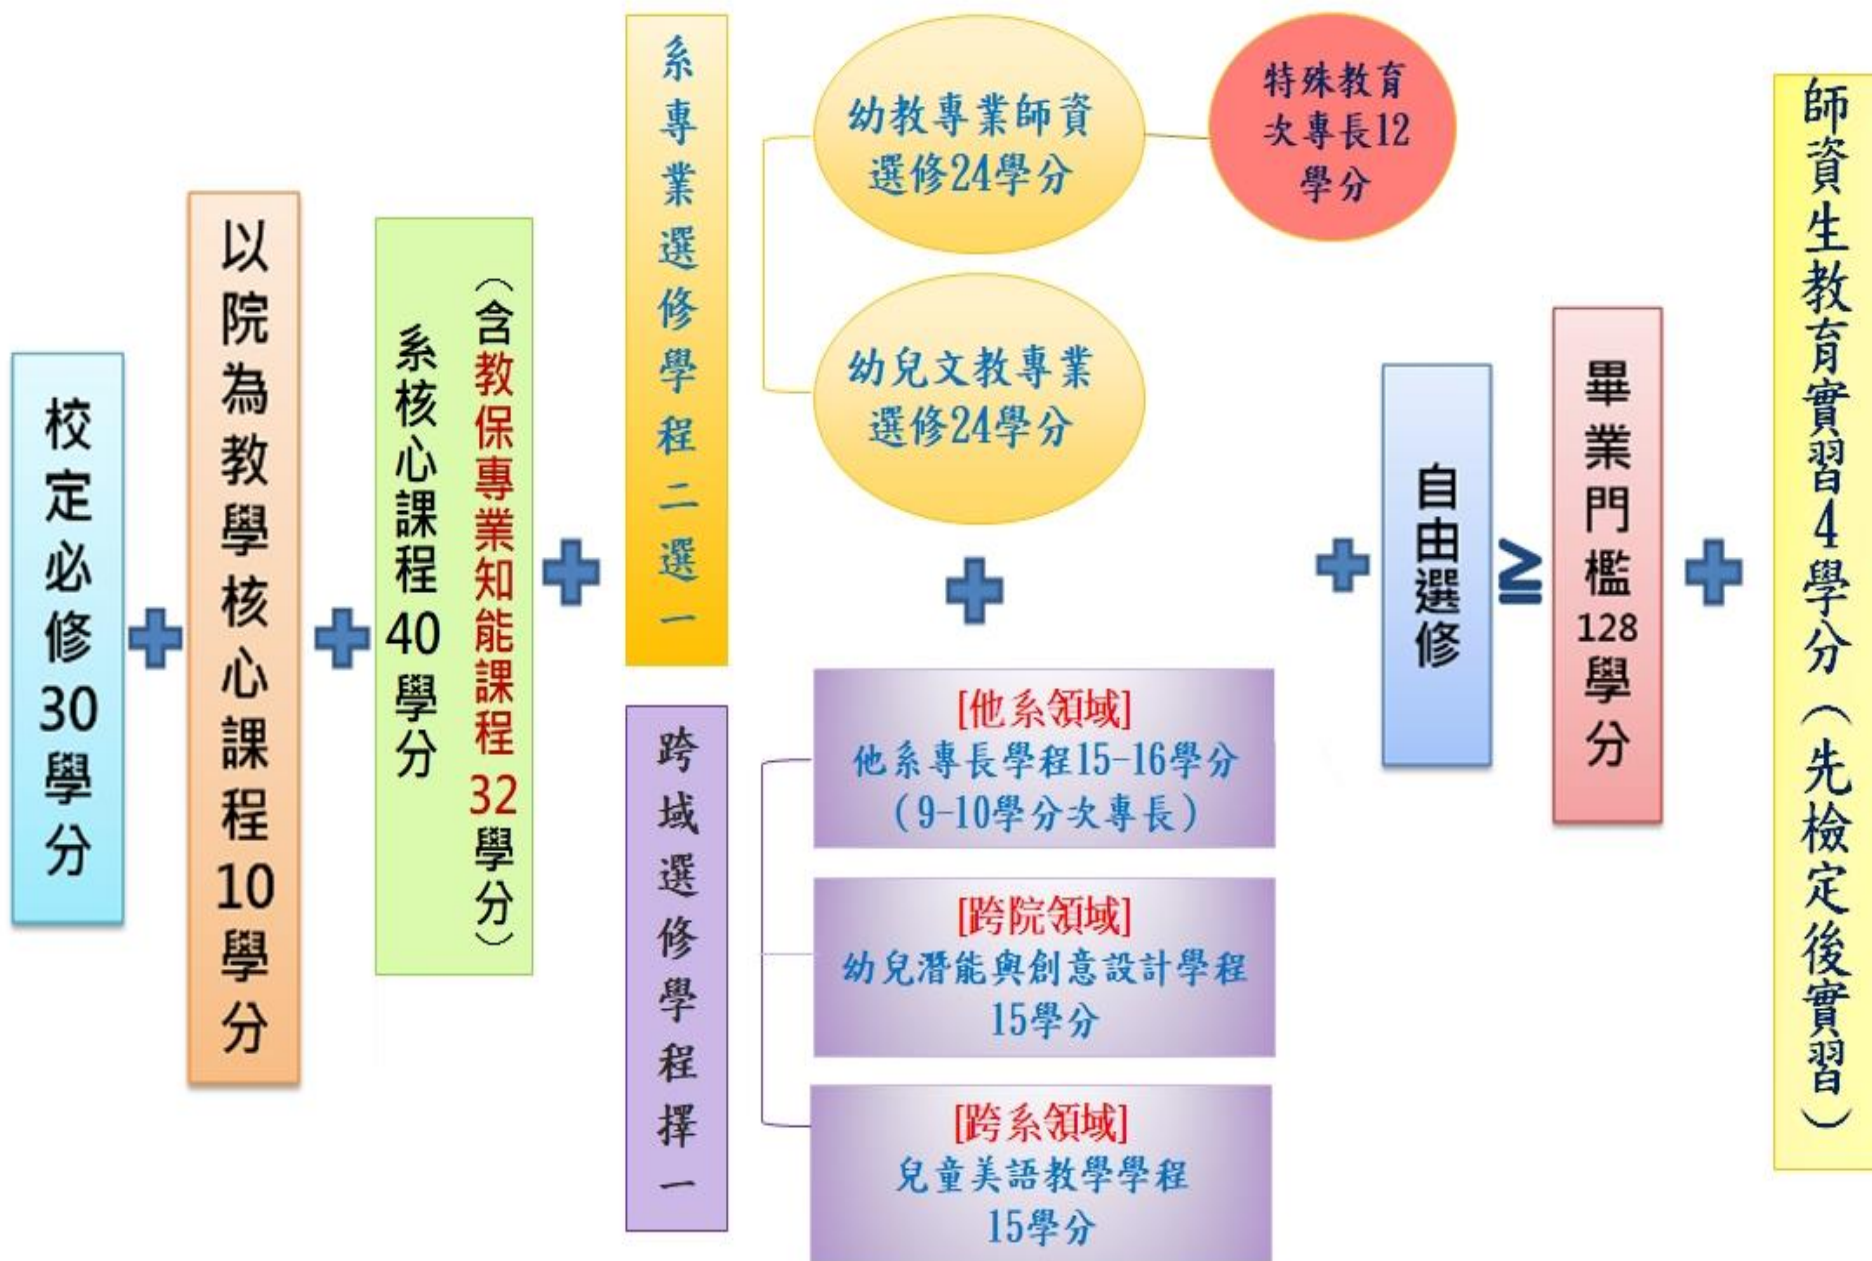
校定必修30學分

以院為教學核心課程10學分

系核心課程40學分（含教保專業知能課程32學分）

系專業選修學程二選一

幼教專業師資選修24學分

特殊教育次專長12學分

幼兒文教專業選修24學分

跨域選修學程擇一

[他系領域]
他系專長學程15-16學分
（9-10學分次專長）

[跨院領域]
幼兒潛能與創意設計學程
15學分

[跨系領域]
兒童美語教學學程
15學分

自由選修

≧

畢業門檻128學分

師資生教育實習4學分（先檢定後實習）